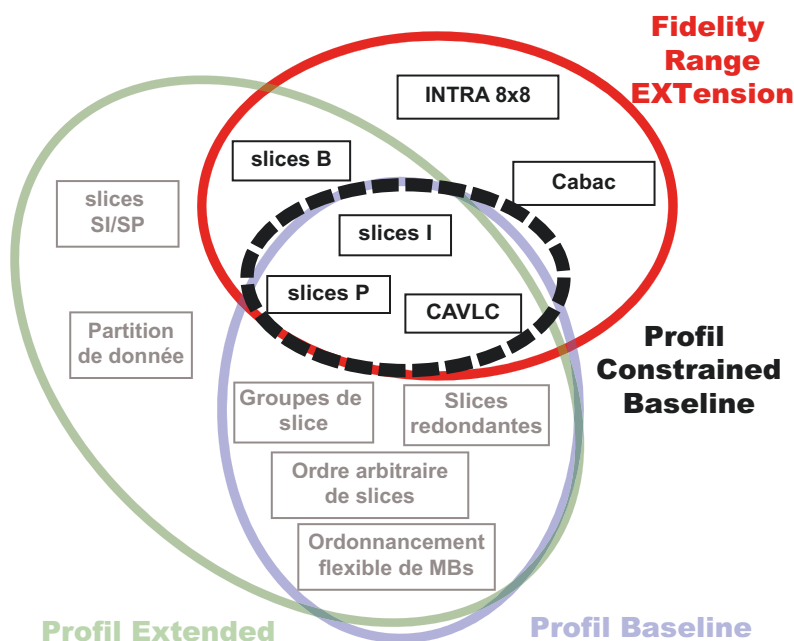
Fidelity Range EXTension

INTRA 8x8

slices B

Cabac

slices SI/SP

slices I

slices P

CAVLC

Partition de donnée

Profil Constrained Baseline

Groupes de slice

Slices redondantes

Ordre arbitraire de slices

Ordonnancement flexible de MBs

Profil Extended

Profil Baseline